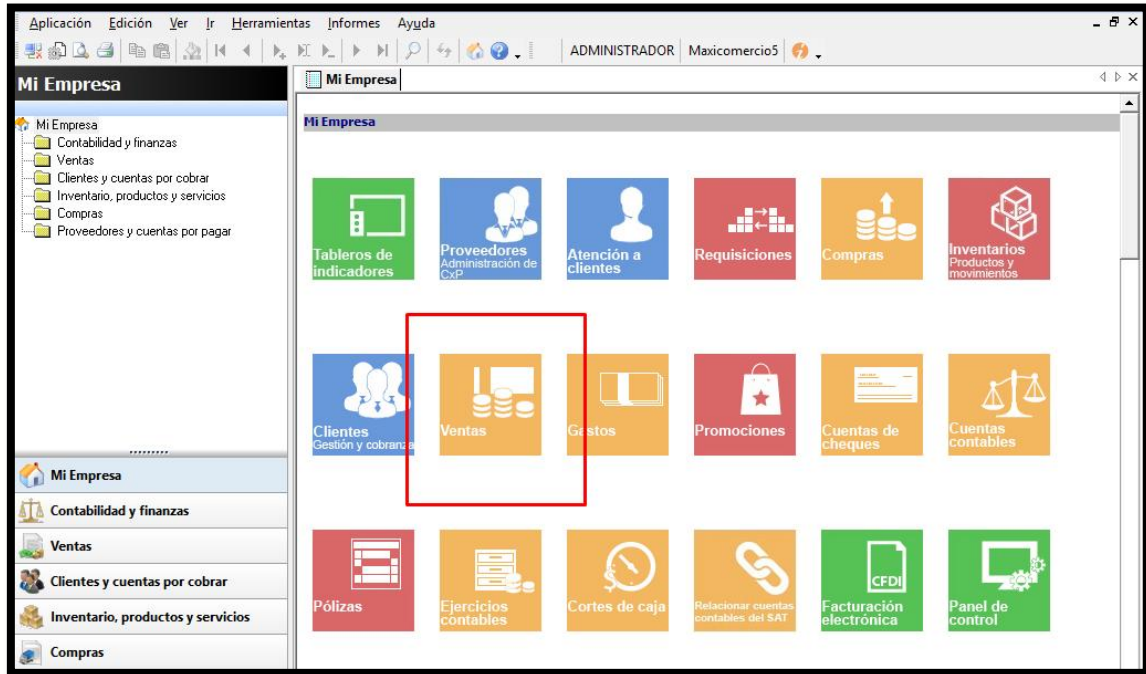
Aplicación Edición Ver Ir Herramientas Informes Ayuda

ADMINISTRADOR Maxicomercio5

Mi Empresa

Mi Empresa
Contabilidad y finanzas
Ventas
Clientes y cuentas por cobrar
Inventario, productos y servicios
Compras
Proveedores y cuentas por pagar

Mi Empresa
Contabilidad y finanzas
Ventas
Clientes y cuentas por cobrar
Inventario, productos y servicios
Compras

Mi Empresa

Mi Empresa

Tableros de indicadores
Proveedores Administración de CxP
Atención a clientes
Requisiciones
Compras
Inventarios Productos y movimientos

Clientes Gestión y cobranza
Ventas
Gastos
Promociones
Cuentas de cheques
Cuentas contables

Pólizas
Ejercicios contables
Cortes de caja
Relacionar cuentas contables del SAT
CFDI
Facturación electrónica
Panel de control